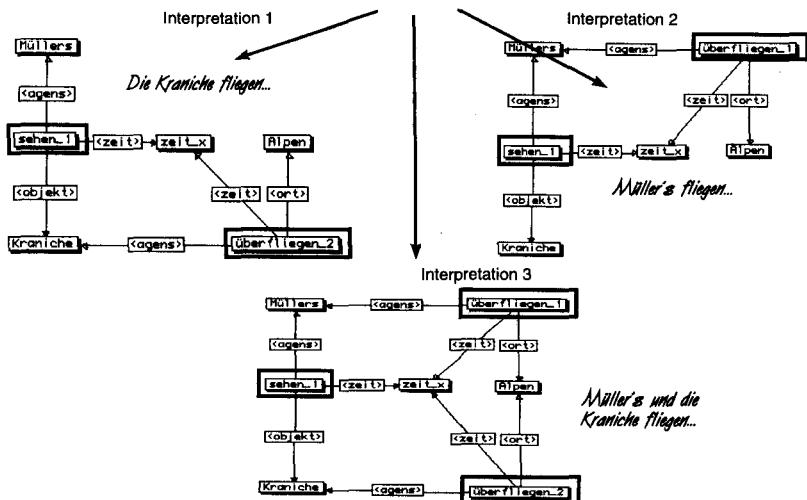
Interpretation 1

Interpretation 2

Müllers

Die Kraniche fliegen...

<agens>

sehen_1

<zeit>

zeit_x

Alpen

<zeit>

<ort>

<objekt>

Kraniche

<agens>

überfliegen_2

Müllers

<agens>

überfliegen_1

<agens>

<zeit>

<ort>

sehen_1

<zeit>

zeit_x

Alpen

Müller's fliegen...

<objekt>

Kraniche

Interpretation 3

Müllers

<agens>

überfliegen_1

<agens>

<zeit>

<ort>

sehen_1

<zeit>

zeit_x

Alpen

Müller's und die Kraniche fliegen...

<objekt>

<zeit>

<ort>

Kraniche

<agens>

überfliegen_2